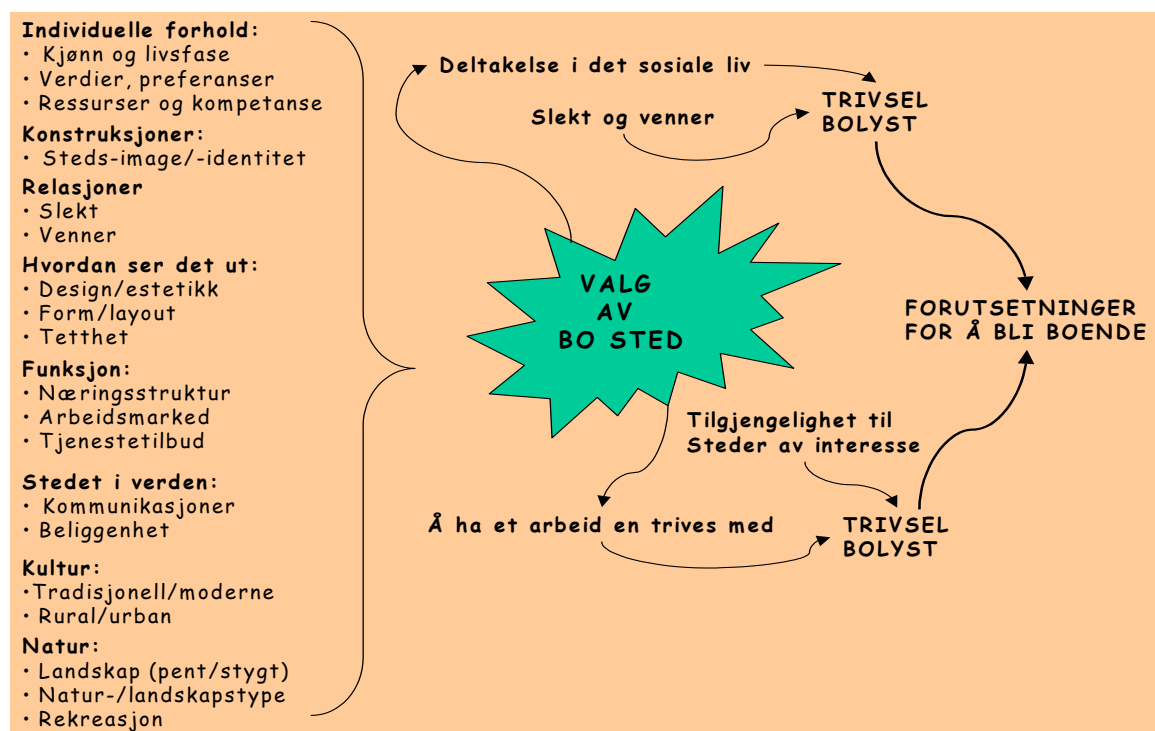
Individuelle forhold:
• Kjønn og livsfase
• Verdier, preferanser
• Ressurser og kompetanse
Konstruksjoner:
• Steds-image/-identitet
Relasjoner
• Slekt
• Venner
Hvordan ser det ut:
• Design/estetikk
• Form/layout
• Tetthet
Funksjon:
• Næringsstruktur
• Arbeidsmarked
• Tjenestetilbud
Stedet i verden:
• Kommunikasjoner
• Beliggenhet
Kultur:
•Tradisjonell/moderne
• Rural/urban
Natur:
• Landskap (pent/stygt)
• Natur-/landskapstype
• Rekreasjon

Deltakelse i det sosiale liv

Slekt og venner

TRIVSEL
BOLYST

VALG
AV
BO STED

FORUTSETNINGER
FOR Å BLI BOENDE

Tilgjengelighet til
Steder av interesse

Å ha et arbeid en trives med

TRIVSEL
BOLYST